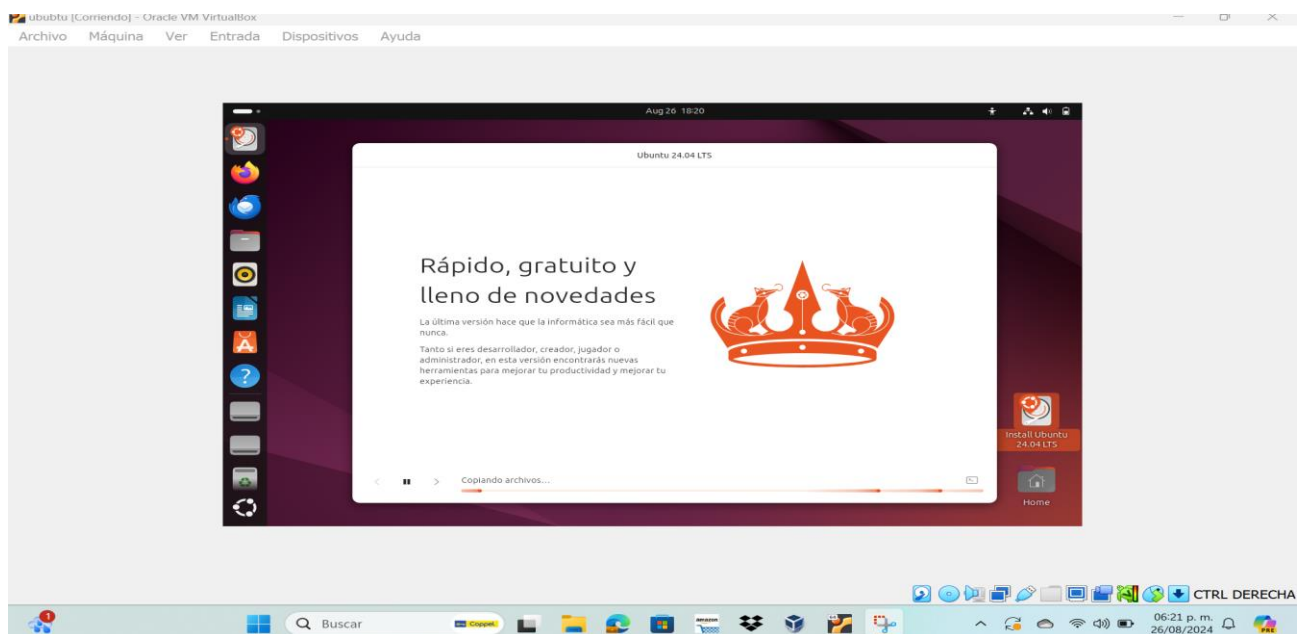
ububtu [Corriendo] - Oracle VM VirtualBox

Archivo Máquina Ver Entrada Dispositivos Ayuda

Aug 26 18:20

Ubuntu 24.04 LTS

Rápido, gratuito y lleno de novedades

La última versión hace que la informática sea más fácil que nunca.

Tanto si eres desarrollador, creador, jugador o administrador, en esta versión encontrarás nuevas herramientas para mejorar tu productividad y mejorar tu experiencia.

Copiando archivos...

Install Ubuntu 24.04 LTS

Home

CTRL DERECHA

Buscar

Coppel

06:21 p. m.
26/08/2024